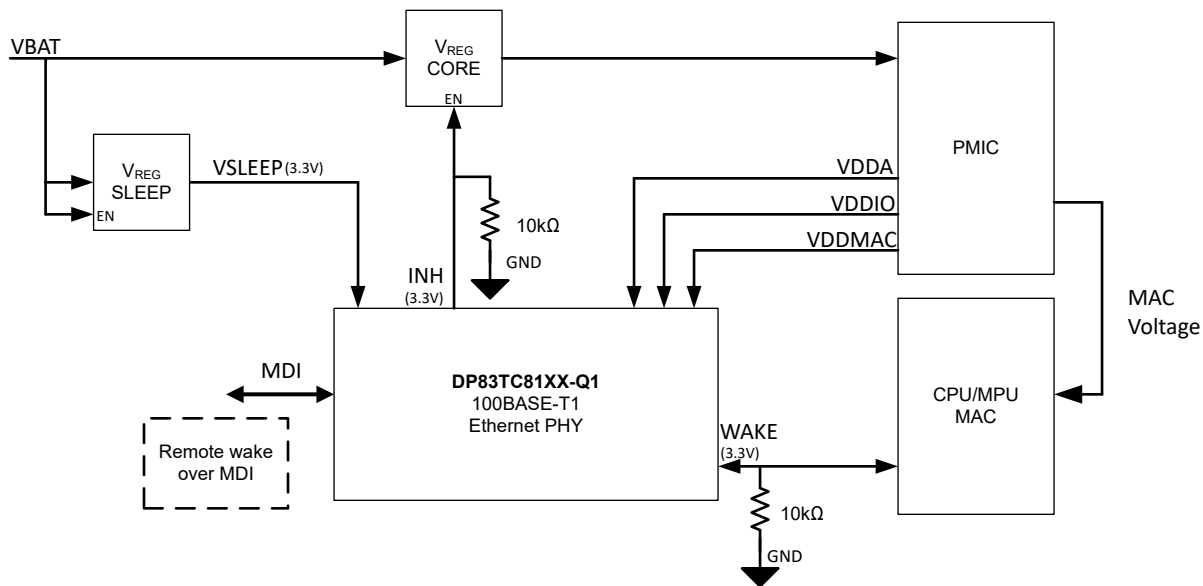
VBAT

$V_{REG}$
CORE
EN

PMIC

$V_{REG}$
SLEEP
EN

VSLEEP(3.3V)

VDDA

VDDIO

10kΩ

VDDMAC

GND

INH
(3.3V)

MAC
Voltage

MDI

DP83TC81XX-Q1
100BASE-T1
Ethernet PHY

CPU/MPU
MAC

Remote wake
over MDI

WAKE
(3.3V)

10kΩ

GND